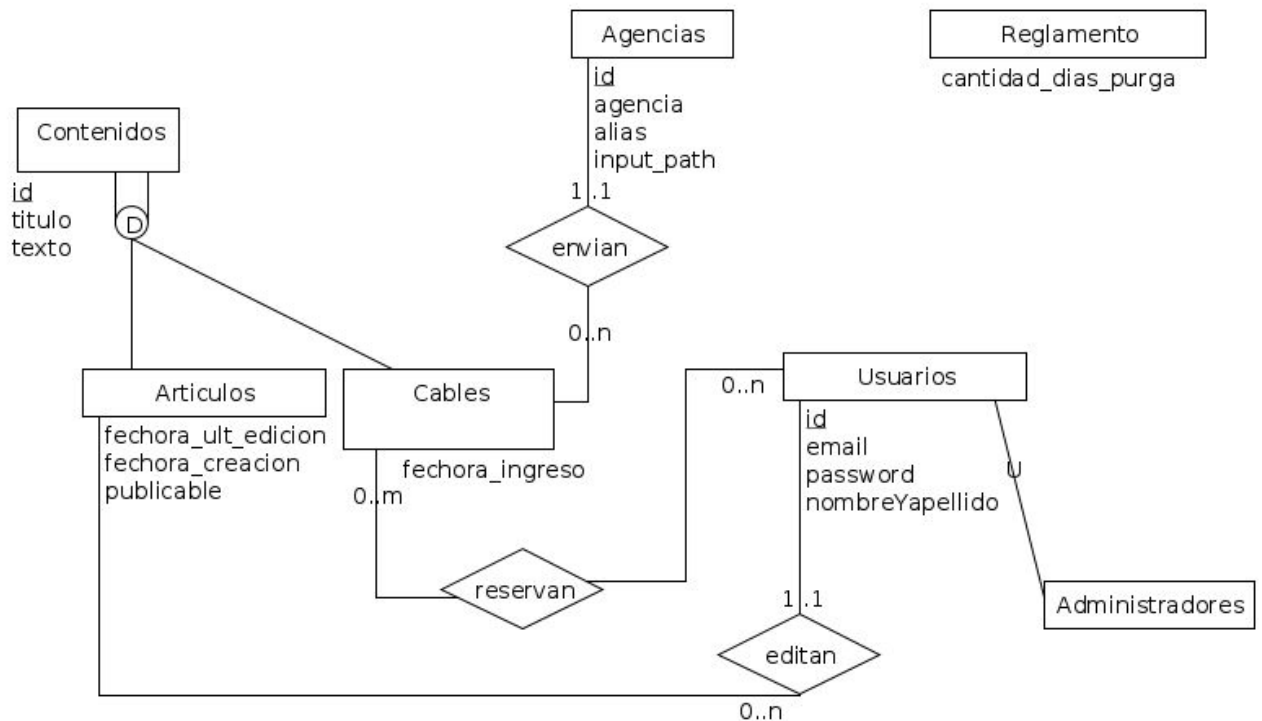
Agencias
id
agencia
alias
input_path

Reglamento
cantidad_dias_purga

Contenidos
id
titulo
texto
D

1..1
envian
0..n

Articulos
fechora_ult_edicion
fechora_creacion
publicable

Cables
fechora_ingreso

0..n
Usuarios
id
email
password
nombreYapellido

U

Administradores

0..m
reservan

1..1
editan
0..n